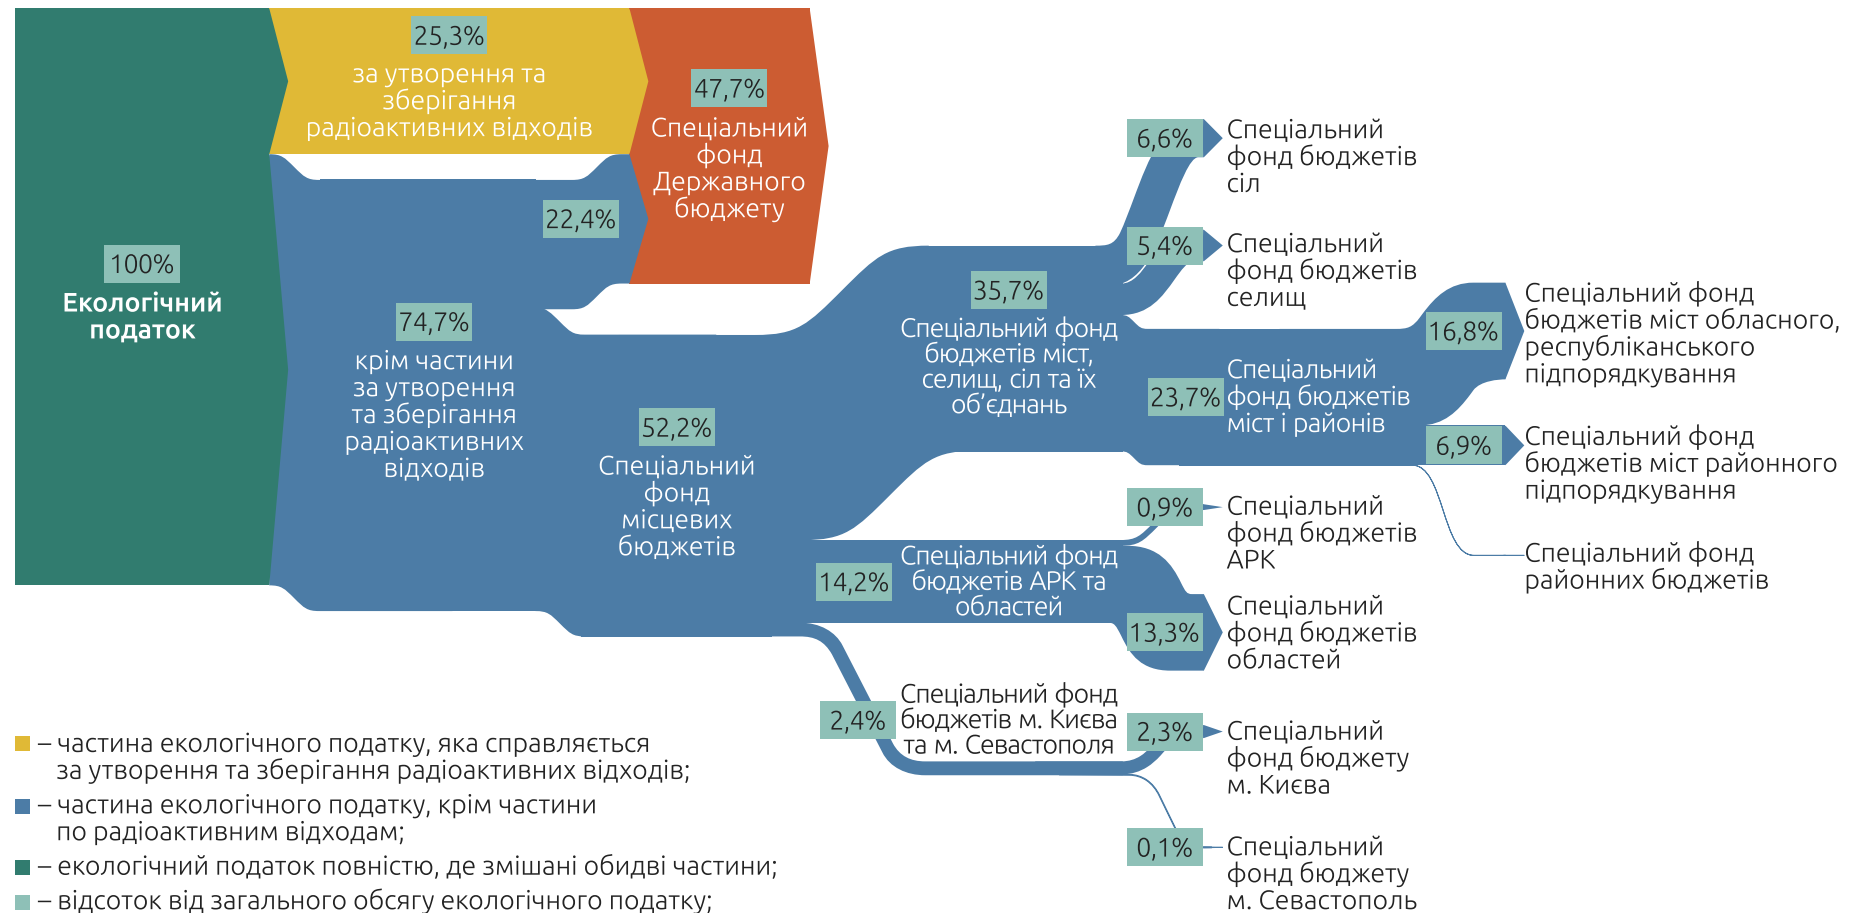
100%
Екологічний податок

25,3%
за утворення та зберігання радіоактивних відходів

47,7%
Спеціальний фонд Державного бюджету

22,4%

74,7%
крім частини за утворення та зберігання радіоактивних відходів

52,2%
Спеціальний фонд місцевих бюджетів

35,7%
Спеціальний фонд бюджетів міст, селищ, сіл та їх об'єднань

6,6%
Спеціальний фонд бюджетів сіл

5,4%
Спеціальний фонд бюджетів селищ

23,7%
Спеціальний фонд бюджетів міст і районів

16,8%
Спеціальний фонд бюджетів міст обласного, республіканського підпорядкування

6,9%
Спеціальний фонд бюджетів міст районного підпорядкування

Спеціальний фонд районних бюджетів

14,2%
Спеціальний фонд бюджетів АРК та областей

0,9%
Спеціальний фонд бюджетів АРК

13,3%
Спеціальний фонд бюджетів областей

2,4%
Спеціальний фонд бюджетів м. Києва та м. Севастополя

2,3%
Спеціальний фонд бюджету м. Києва

0,1%
Спеціальний фонд бюджету м. Севастополь

– частина екологічного податку, яка справляється за утворення та зберігання радіоактивних відходів;
– частина екологічного податку, крім частини по радіоактивним відходам;
– екологічний податок повністю, де змішані обидві частини;
– відсоток від загального обсягу екологічного податку;